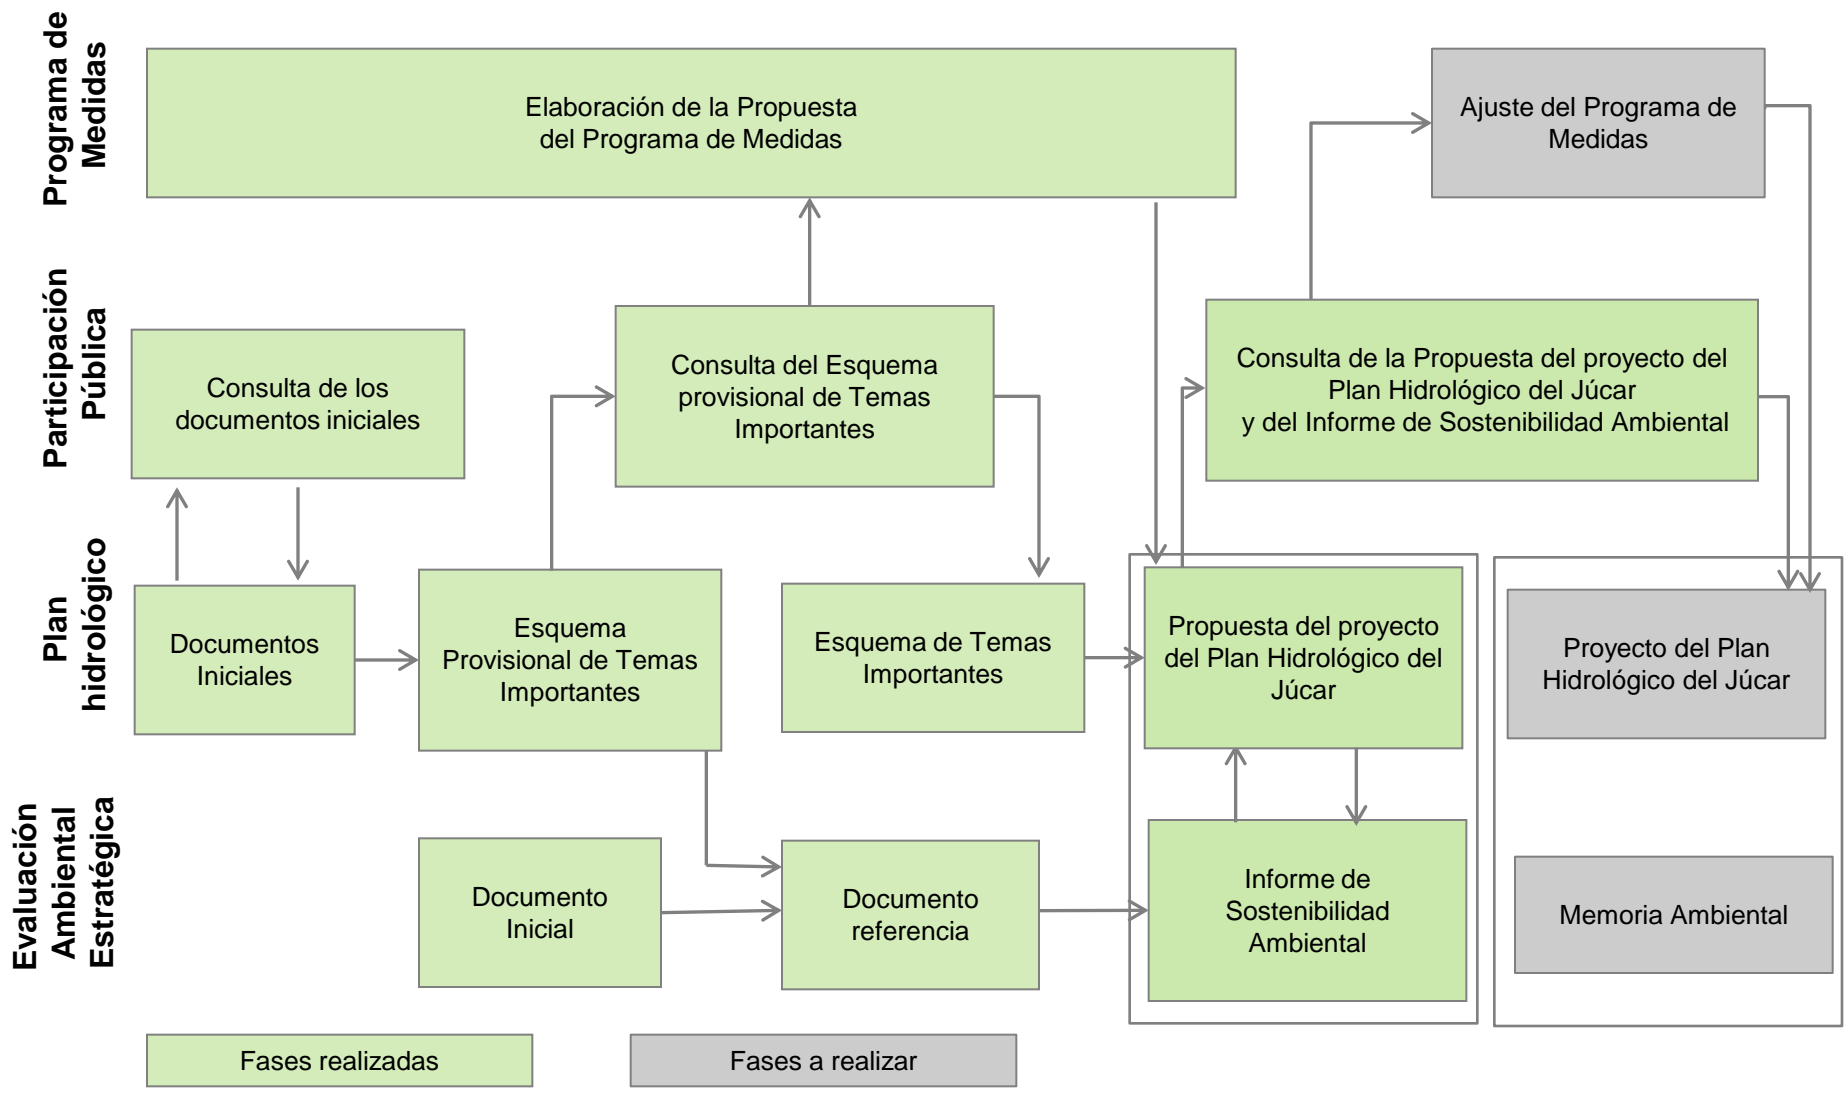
Programa de Medidas

Elaboración de la Propuesta del Programa de Medidas

Ajuste del Programa de Medidas

Participación Pública

Consulta de los documentos iniciales

Consulta del Esquema provisional de Temas Importantes

Consulta de la Propuesta del proyecto del Plan Hidrológico del Júcar y del Informe de Sostenibilidad Ambiental

Plan hidrológico

Documentos Iniciales

Esquema Provisional de Temas Importantes

Esquema de Temas Importantes

Propuesta del proyecto del Plan Hidrológico del Júcar

Proyecto del Plan Hidrológico del Júcar

Evaluación Ambiental Estratégica

Documento Inicial

Documento referencia

Informe de Sostenibilidad Ambiental

Memoria Ambiental

Fases realizadas

Fases a realizar